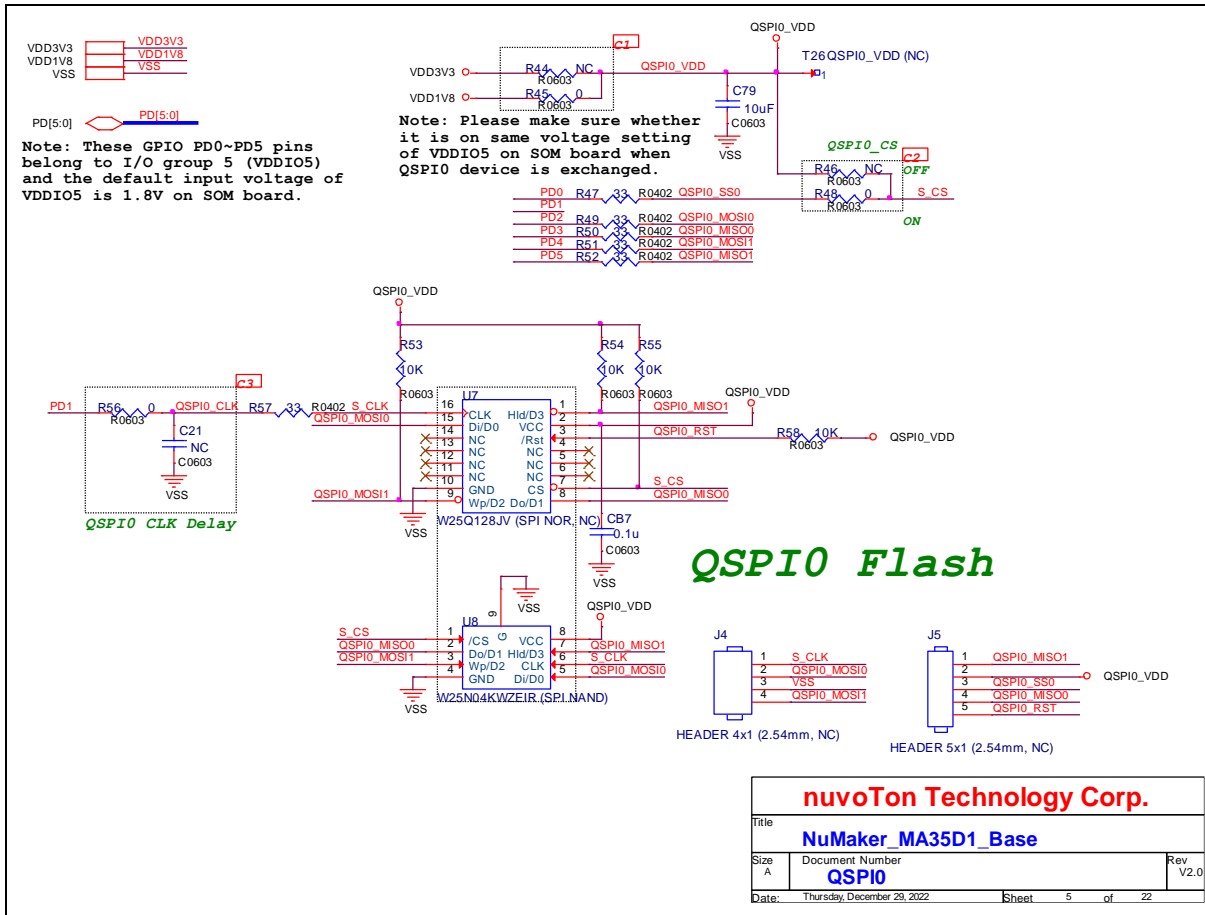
VDD3V3
VDD1V8
VSS
VDD3V3
VDD1V8
VSS

PD[5:0]
PD[5:0]

Note: These GPIO PD0~PD5 pins belong to I/O group 5 (VDDIO5) and the default input voltage of VDDIO5 is 1.8V on SOM board.

C1
VDD3V3
R44 NC
R0603
VDD1V8
R45 0
R0603
QSPI0_VDD
C79
10uF
C0603
VSS
QSPI0_VDD
T26 QSPI0_VDD (NC)
1

Note: Please make sure whether it is on same voltage setting of VDDIO5 on SOM board when QSPI0 device is exchanged.

QSPI0_CS
C2
OFF
R46 NC
R0603
R48 0
R0603
S_CS
ON

PD0 R47 33 R0402 QSPI0_SS0
PD1
PD2 R49 33 R0402 QSPI0_MOSI0
PD3 R50 33 R0402 QSPI0_MISO0
PD4 R51 33 R0402 QSPI0_MOSI1
PD5 R52 33 R0402 QSPI0_MISO1

QSPI0_VDD
R53
10K
R0603
R54
10K
R0603
R55
10K
R0603
QSPI0_VDD

C3
PD1
R56 0
R0603
QSPI0_CLK
C21
NC
C0603
VSS
QSPI0 CLK Delay
R57 33 R0402
S_CLK
QSPI0_MOSI0
QSPI0_MOSI1
VSS

U7
16 CLK
15 Di/D0
14 NC
13 NC
12 NC
11 NC
10 NC
9 GND
Wp/D2
Hld/D3 1
VCC 2
/Rst 3
NC 4
NC 5
NC 6
CS 7
Do/D1 8
W25Q128JV (SPI NOR, NC)
QSPI0_MISO1
QSPI0_RST
R58 10K
R0603
QSPI0_VDD
S_CS
QSPI0_MISO0
CB7
0.1u
C0603
VSS

QSPI0 Flash

VSS
9
G
U8
QSPI0_VDD
S_CS
QSPI0_MISO0
QSPI0_MOSI1
1 /CS
2 Do/D1
3 Wp/D2
4 GND
VCC 8
Hld/D3 7
CLK 6
Di/D0 5
QSPI0_MISO1
S_CLK
QSPI0_MOSI0
VSS
W25N04KWZEIR (SPI NAND)

J4
1 S_CLK
2 QSPI0_MOSI0
3 VSS
4 QSPI0_MOSI1
HEADER 4x1 (2.54mm, NC)

J5
1 QSPI0_MISO1
2
3 QSPI0_SS0
4 QSPI0_MISO0
5 QSPI0_RST
QSPI0_VDD
HEADER 5x1 (2.54mm, NC)

| nuvoTon Technology Corp. | | |
|---|---|---|
| Title NuMaker_MA35D1_Base | | |
| Size A | Document Number QSPI0 | Rev V2.0 |
| Date: Thursday, December 29, 2022 | Sheet 5 of 22 | |